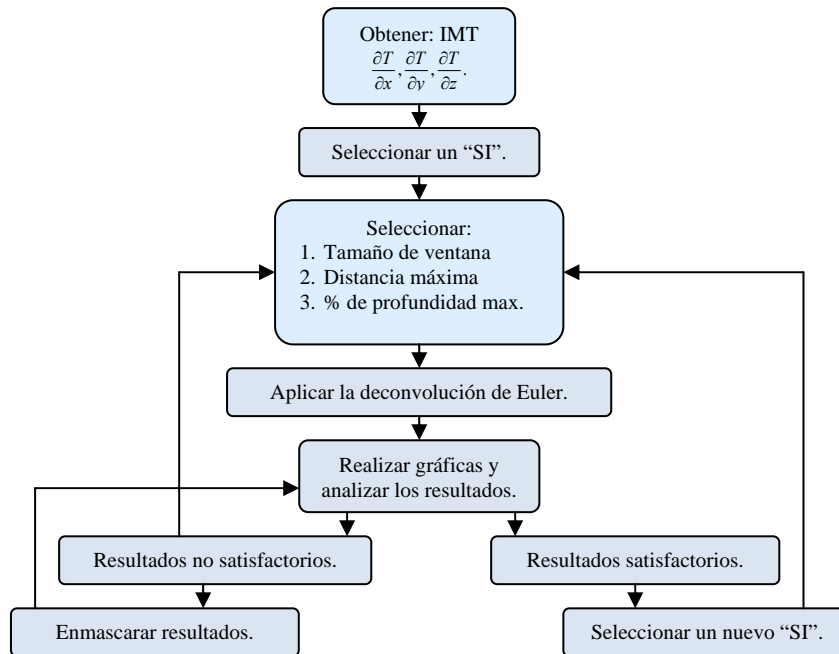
Obtener: IMT
$\frac{\partial T}{\partial x}, \frac{\partial T}{\partial y}, \frac{\partial T}{\partial z}$.

Seleccionar un “SI”.

Seleccionar:
1. Tamaño de ventana
2. Distancia máxima
3. % de profundidad max.

Aplicar la deconvolución de Euler.

Realizar gráficas y analizar los resultados.

Resultados no satisfactorios.

Resultados satisfactorios.

Enmascarar resultados.

Seleccionar un nuevo “SI”.